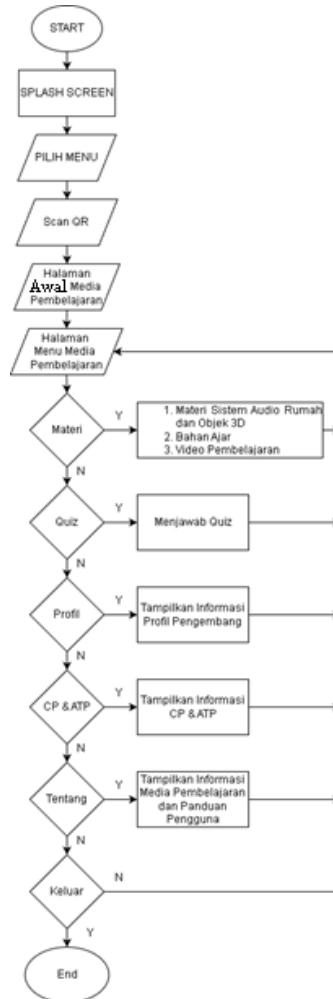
START

SPLASH SCREEN

PILIH MENU

Scan QR

Halaman Awal Media Pembelajaran

Halaman Menu Media Pembelajaran

Materi

Y

1. Materi Sistem Audio Rumah dan Objek 3D
2. Bahan Ajar
3. Video Pembelajaran

N

Quiz

Y

Menjawab Quiz

N

Profil

Y

Tampilkan Informasi Profil Pengembang

N

CP &ATP

Y

Tampilkan Informasi CP &ATP

N

Tentang

Y

Tampilkan Informasi Media Pembelajaran dan Panduan Pengguna

N

Keluar

N

Y

End